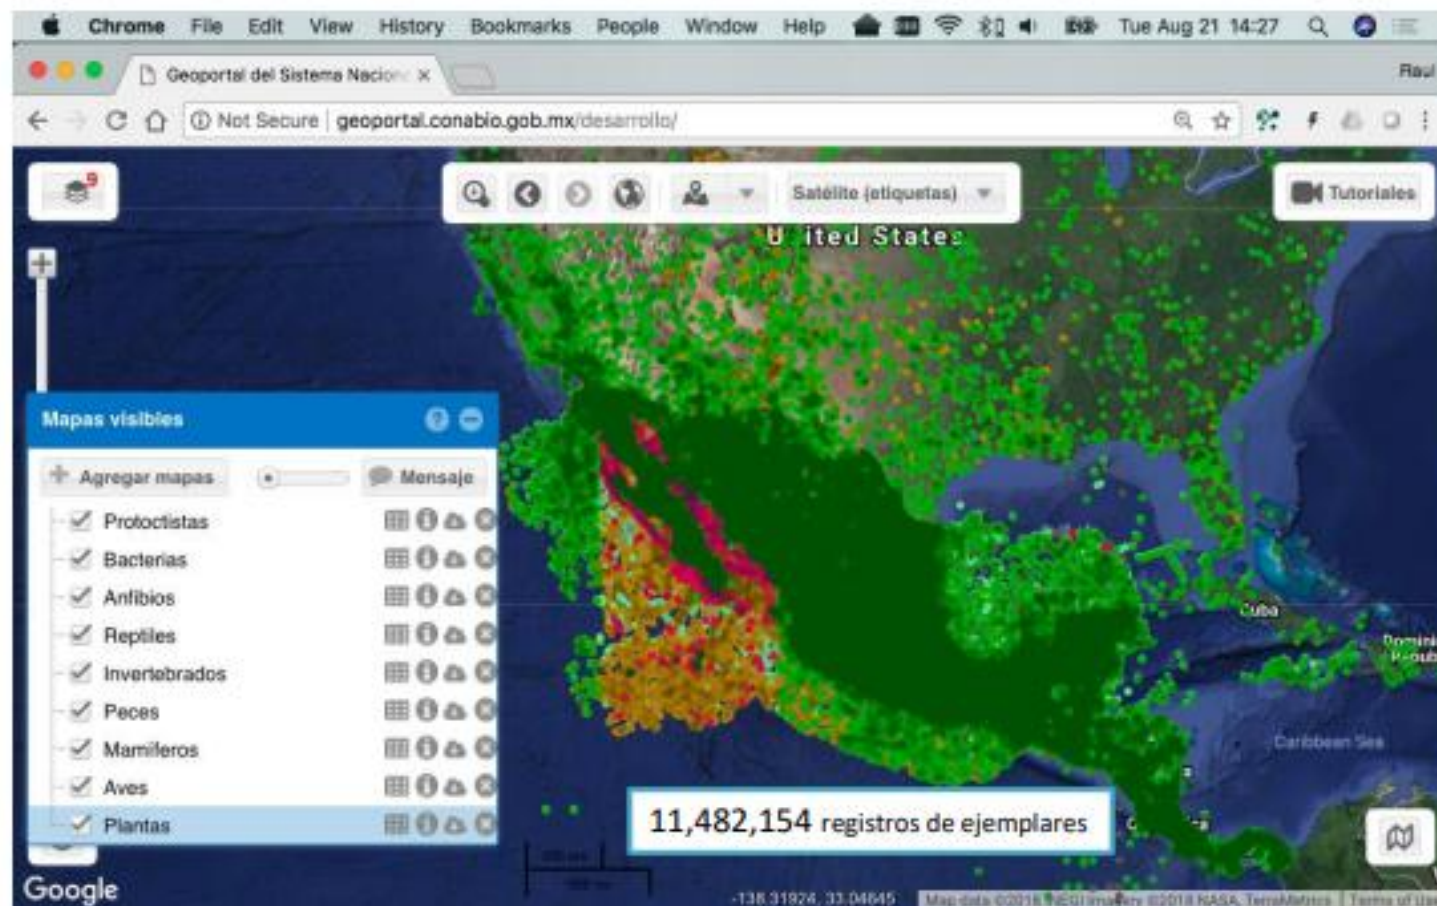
Chrome File Edit View History Bookmarks People Window Help Tue Aug 21 14:27

Geoportal del Sistema Nacion ×

Raul

Not Secure | geoportal.conabio.gob.mx/desarrollo/

Satélite (etiquetas)

Tutoriales

U ited States

Mapas visibles

Agregar mapas

Mensaje

Protoctistas

Bacterias

Anfibios

Reptiles

Invertebrados

Peces

Mamíferos

Aves

Plantas

Cuba

Domini Repub

Caribbean Sea

11,482,154 registros de ejemplares

Google

-138.31924, 33.04645

Map data ©2018 INEGI Imagery ©2018 NASA, TerraMetrics | Terms of Use